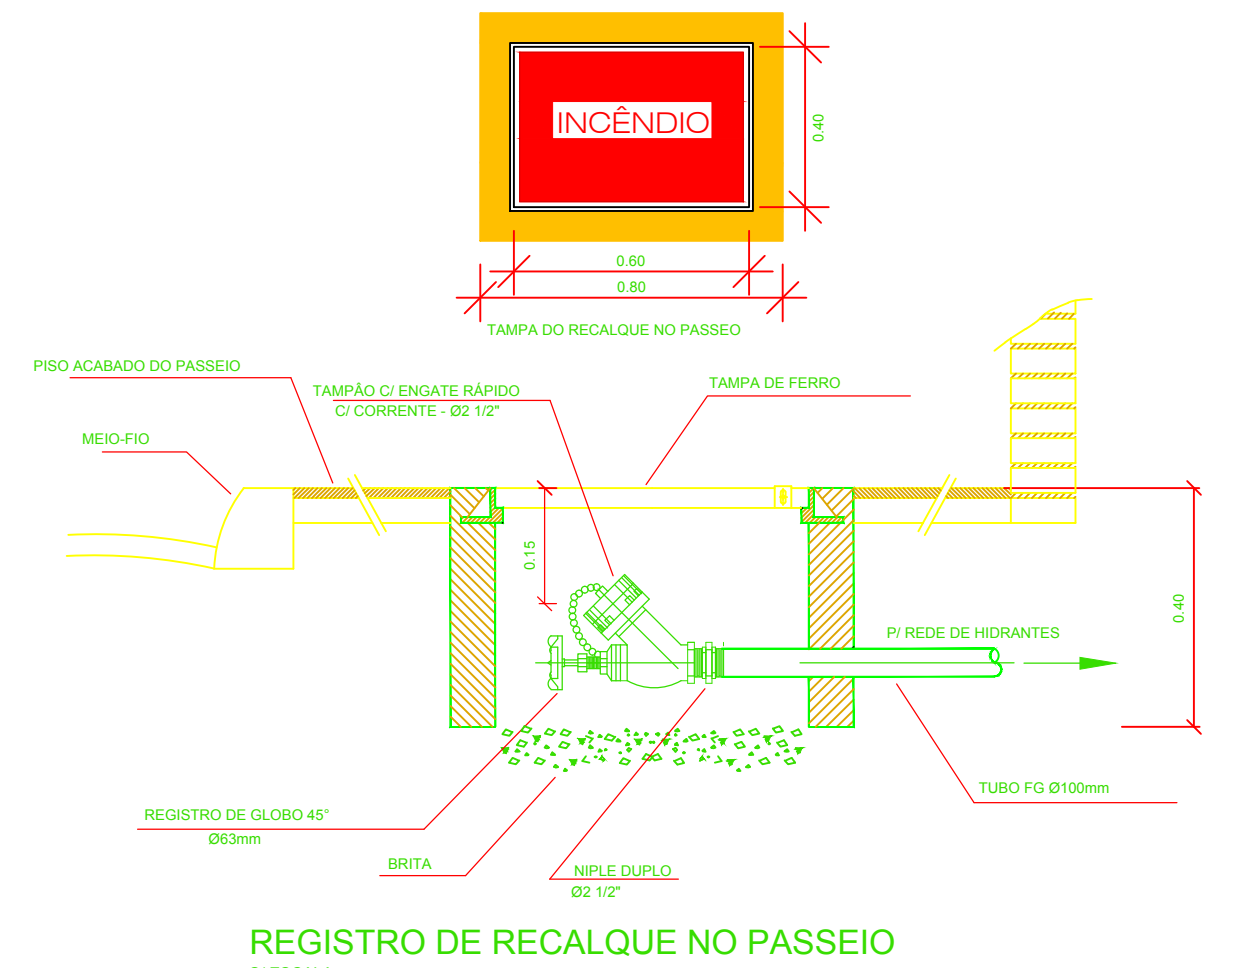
INCÊNDIO

0.40

0.60

0.80

TAMPA DO RECALQUE NO PASSEIO

PISO ACABADO DO PASSEIO

TAMPÂO C/ ENGATE RÁPIDO
C/ CORRENTE - Ø2 1/2"

TAMPA DE FERRO

MEIO-FIO

0.15

0.40

P/ REDE DE HIDRANTES

TUBO FG Ø100mm

REGISTRO DE GLOBO 45°
Ø63mm

BRITA

NIPLE DUPLO
Ø2 1/2"

REGISTRO DE RECALQUE NO PASSEIO

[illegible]